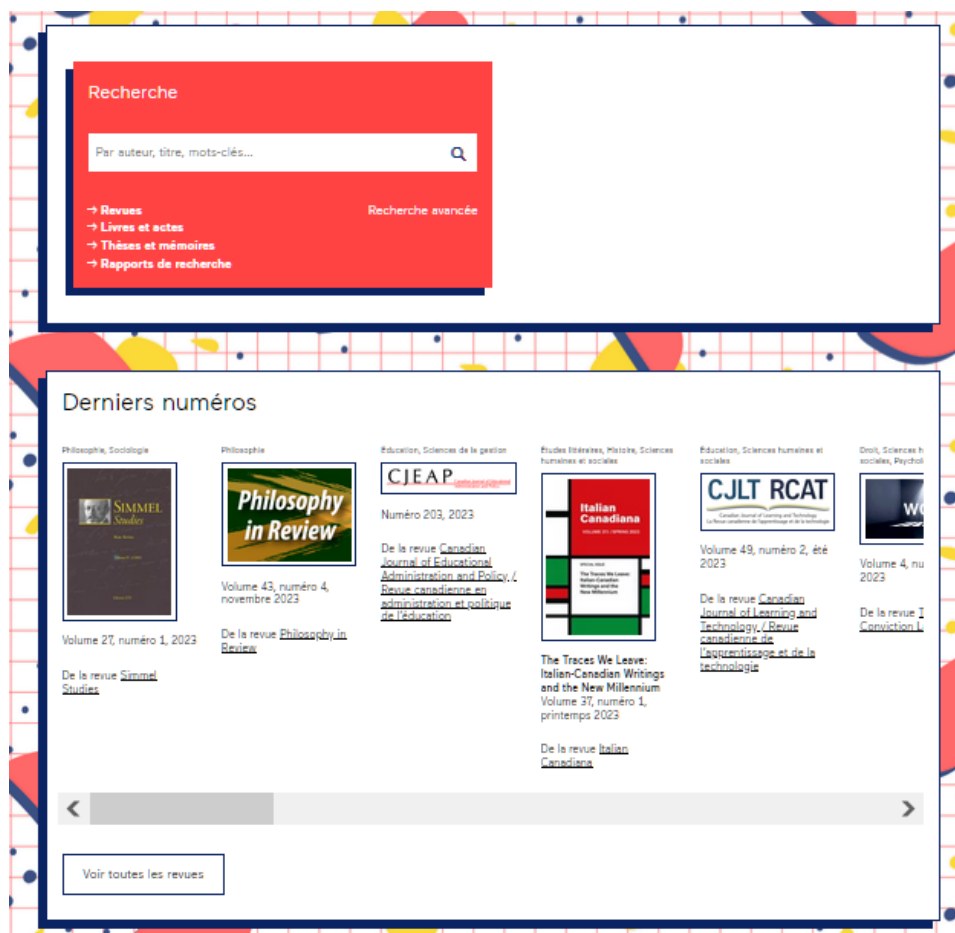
Recherche

Par auteur, titre, mots-clés...

→ Revues
→ Livres et actes
→ Thèses et mémoires
→ Rapports de recherche

Recherche avancée

Derniers numéros

Philosophie, Sociologie

SIMMEL Studies

Volume 27, numéro 1, 2023

De la revue Simmel Studies

Philosophie

Philosophy in Review

Volume 43, numéro 4, novembre 2023

De la revue Philosophy in Review

Éducation, Sciences de la gestion

CJEAP

Numéro 203, 2023

De la revue Canadian Journal of Educational Administration and Policy / Revue canadienne en administration et politique de l'éducation

Études littéraires, Histoire, Sciences humaines et sociales

Italian Canadiana

The Traces We Leave: Italian-Canadian Writings and the New Millennium

Volume 37, numéro 1, printemps 2023

De la revue Italian Canadiana

Éducation, Sciences humaines et sociales

CJLT RCAT
Canadian Journal of Learning and Technology
La Revue canadienne de l'apprentissage et de la technologie

Volume 49, numéro 2, été 2023

De la revue Canadian Journal of Learning and Technology / Revue canadienne de l'apprentissage et de la technologie

Droit, Sciences h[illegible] sociales, Psychol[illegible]

WC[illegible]

Volume 4, nu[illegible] 2023

De la revue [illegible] Conviction L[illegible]

Voir toutes les revues